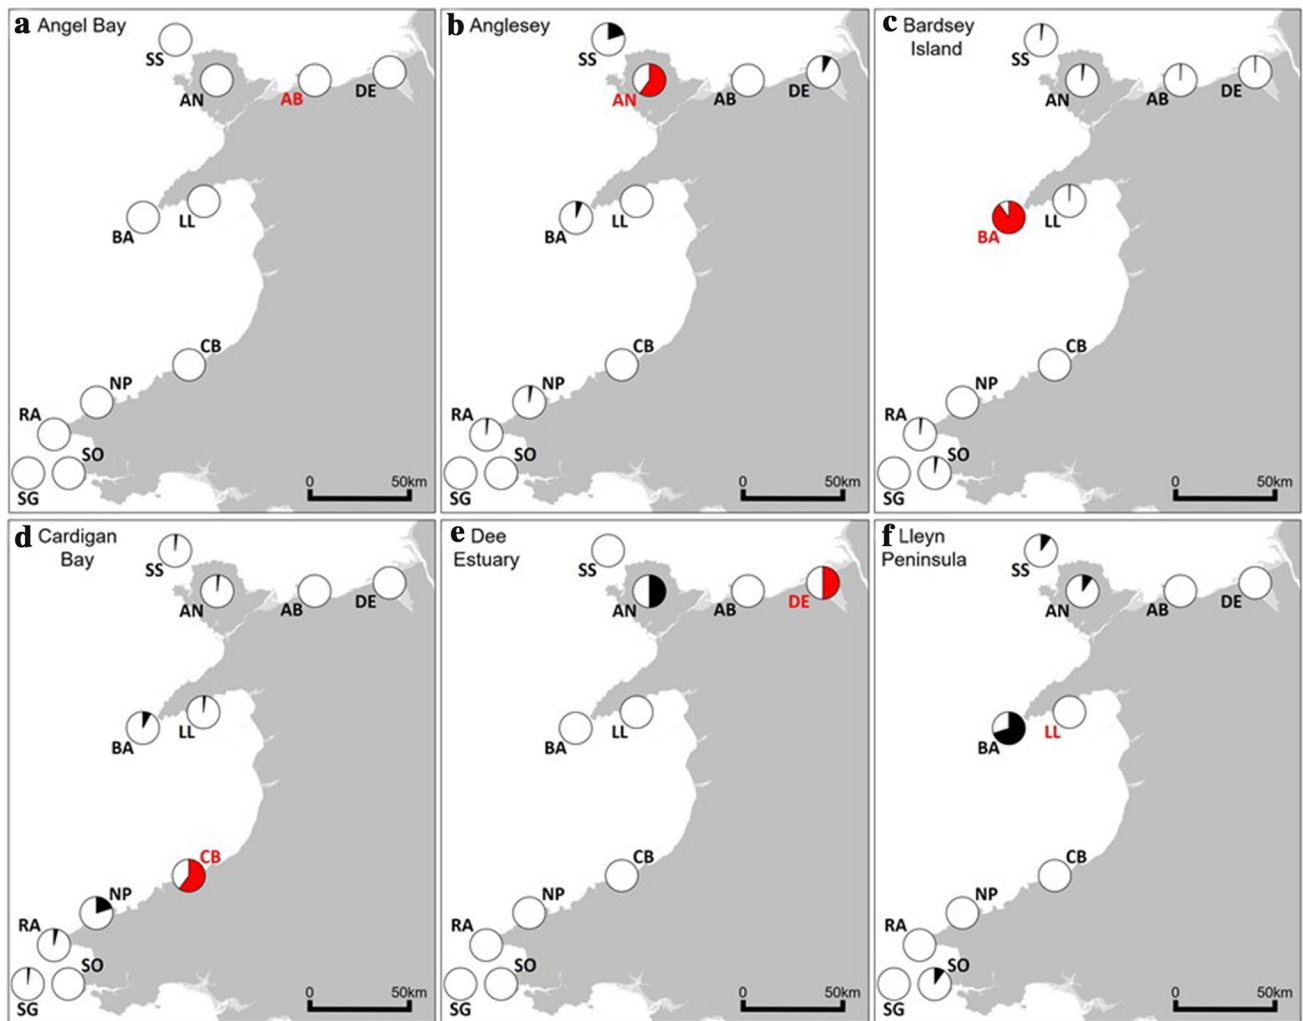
a Angel Bay
SS
AN
AB
DE
BA
LL
CB
NP
RA
SO
SG
0 50km

b Anglesey
SS
AN
AB
DE
BA
LL
CB
NP
RA
SO
SG
0 50km

c Bardsey Island
SS
AN
AB
DE
BA
LL
CB
NP
RA
SO
SG
0 50km

d Cardigan Bay
SS
AN
AB
DE
BA
LL
CB
NP
RA
SO
SG
0 50km

e Dee Estuary
SS
AN
AB
DE
BA
LL
CB
NP
RA
SO
SG
0 50km

f Lleyn Peninsula
SS
AN
AB
DE
BA
LL
CB
NP
RA
SO
SG
0 50km